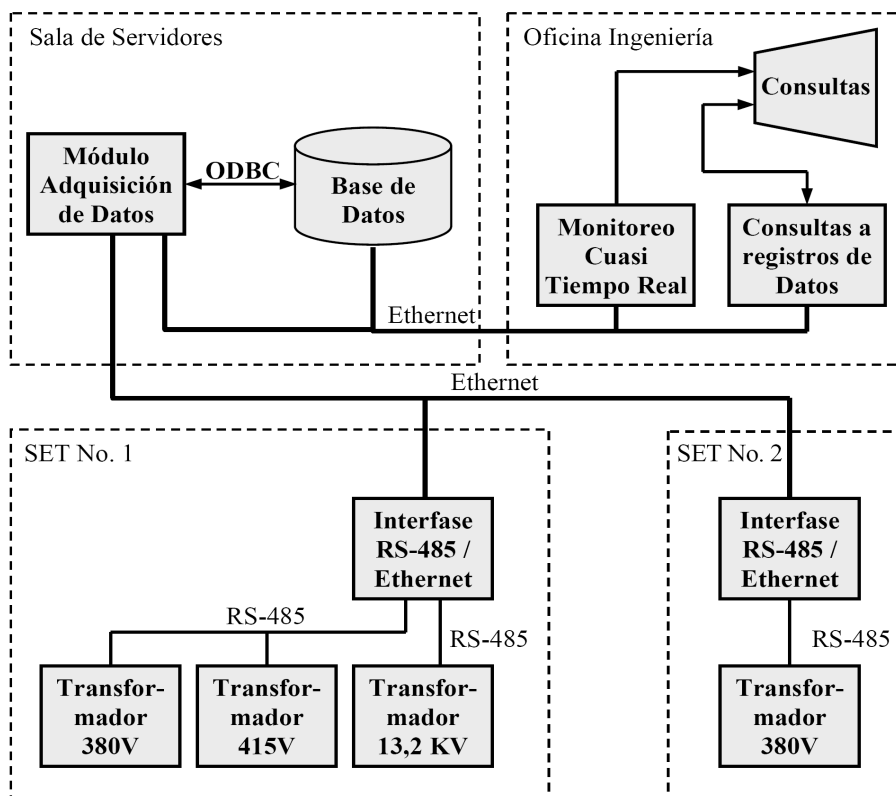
Sala de Servidores

Módulo Adquisición de Datos

ODBC

Base de Datos

Oficina Ingeniería

Consultas

Monitoreo Cuasi Tiempo Real

Consultas a registros de Datos

Ethernet

Ethernet

SET No. 1

Interfase RS-485 / Ethernet

RS-485

RS-485

Transfor-mador 380V

Transfor-mador 415V

Transfor-mador 13,2 KV

SET No. 2

Interfase RS-485 / Ethernet

RS-485

Transfor-mador 380V